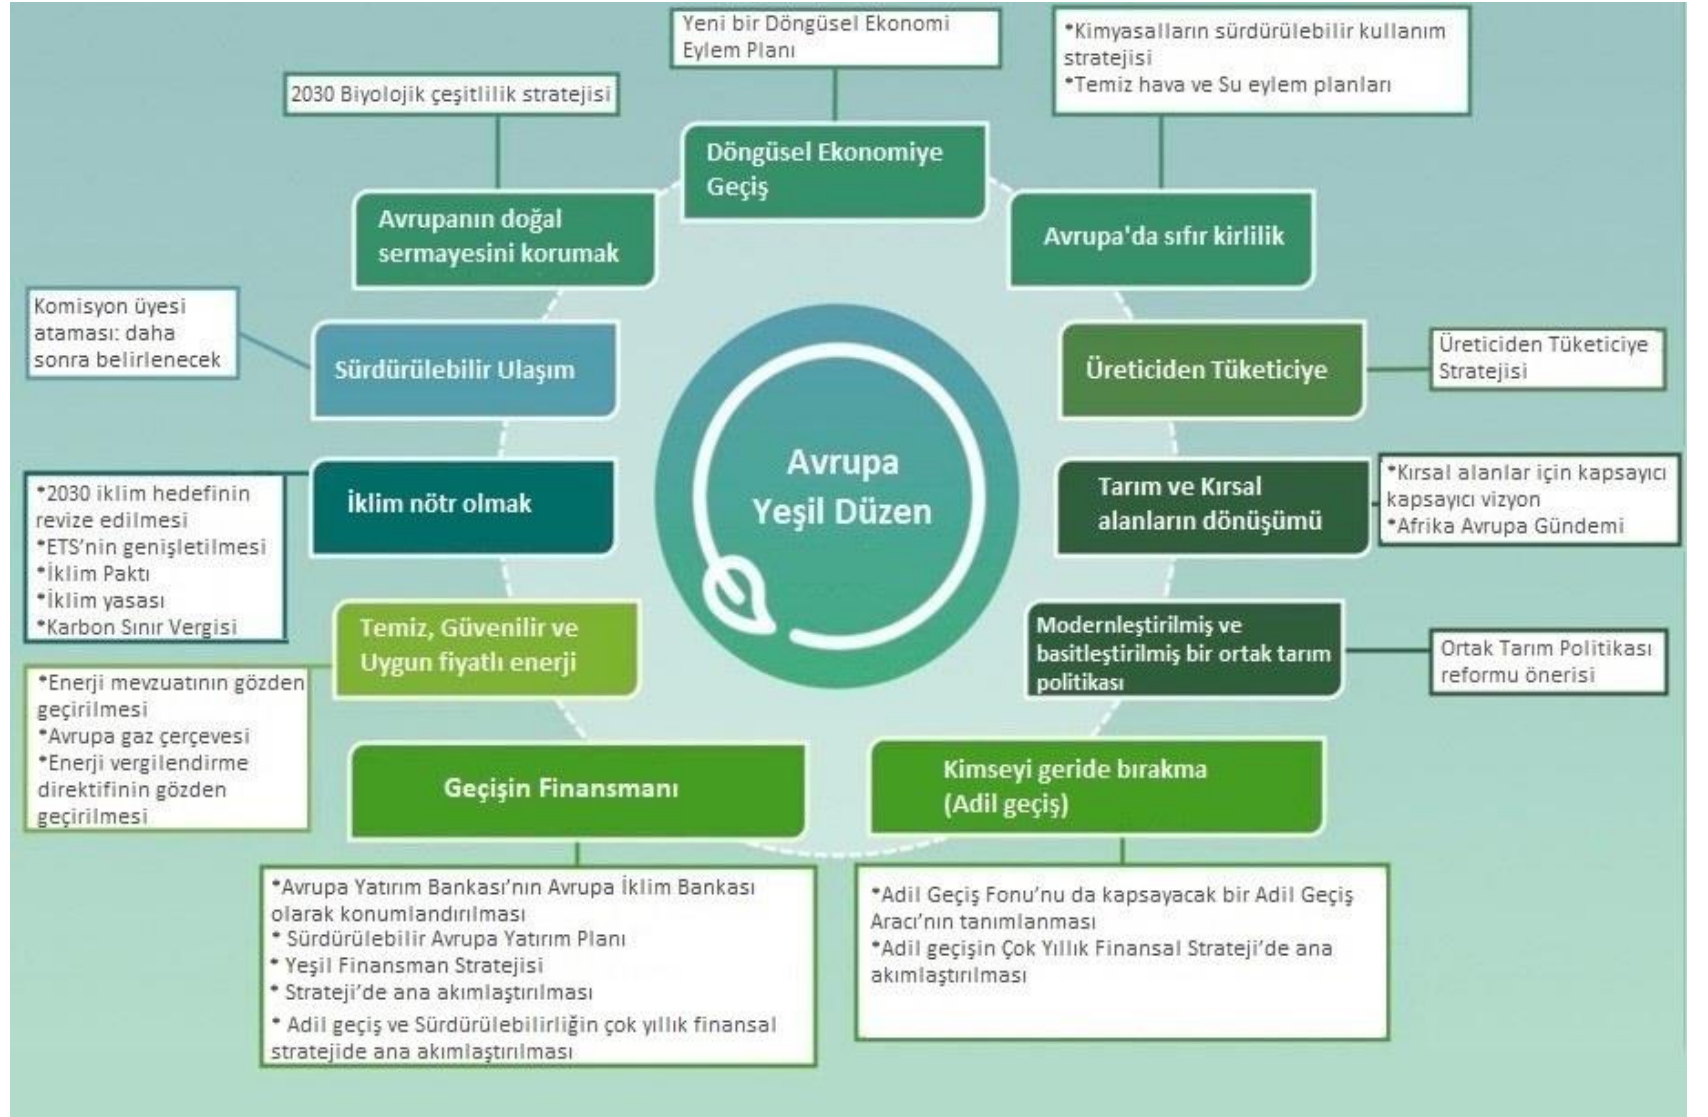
Yeni bir Döngüsel Ekonomi Eylem Planı

*Kimyasalların sürdürülebilir kullanım stratejisi
*Temiz hava ve Su eylem planları

2030 Biyolojik çeşitlilik stratejisi

Döngüsel Ekonomiye Geçiş

Avrupanın doğal sermayesini korumak

Avrupa'da sıfır kirlilik

Komisyon üyesi ataması: daha sonra belirlenecek

Sürdürülebilir Ulaşım

Üreticiden Tüketiciye

Üreticiden Tüketiciye Stratejisi

Avrupa Yeşil Düzen

*2030 iklim hedefinin revize edilmesi
*ETS'nin genişletilmesi
*İklim Paktı
*İklim yasası
*Karbon Sınır Vergisi

İklim nötr olmak

Tarım ve Kırsal alanların dönüşümü

*Kırsal alanlar için kapsayıcı kapsayıcı vizyon
*Afrika Avrupa Gündemi

Temiz, Güvenilir ve Uygun fiyatlı enerji

Modernleştirilmiş ve basitleştirilmiş bir ortak tarım politikası

Ortak Tarım Politikası reformu önerisi

*Enerji mevzuatının gözden geçirilmesi
*Avrupa gaz çerçevesi
*Enerji vergilendirme direktifinin gözden geçirilmesi

Geçişin Finansmanı

Kimseyi geride bırakma (Adil geçiş)

*Avrupa Yatırım Bankası'nın Avrupa İklim Bankası olarak konumlandırılması
* Sürdürülebilir Avrupa Yatırım Planı
* Yeşil Finansman Stratejisi
* Strateji'de ana akımlaştırılması
* Adil geçiş ve Sürdürülebilirliğin çok yıllık finansal stratejide ana akımlaştırılması

*Adil Geçiş Fonu'nu da kapsayacak bir Adil Geçiş Aracı'nın tanımlanması
*Adil geçişin Çok Yıllık Finansal Strateji'de ana akımlaştırılması